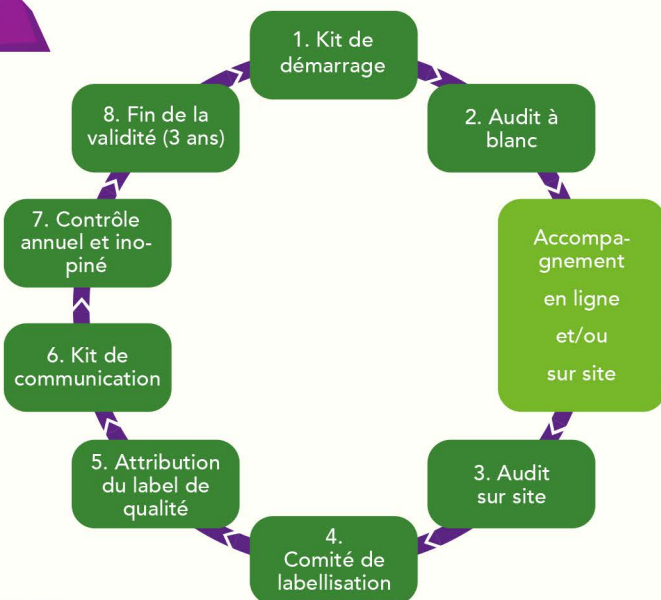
1. Kit de démarrage

2. Audit à blanc

Accompagnement en ligne et/ou sur site

3. Audit sur site

4. Comité de labellisation

5. Attribution du label de qualité

6. Kit de communication

7. Contrôle annuel et inopiné

8. Fin de la validité (3 ans)